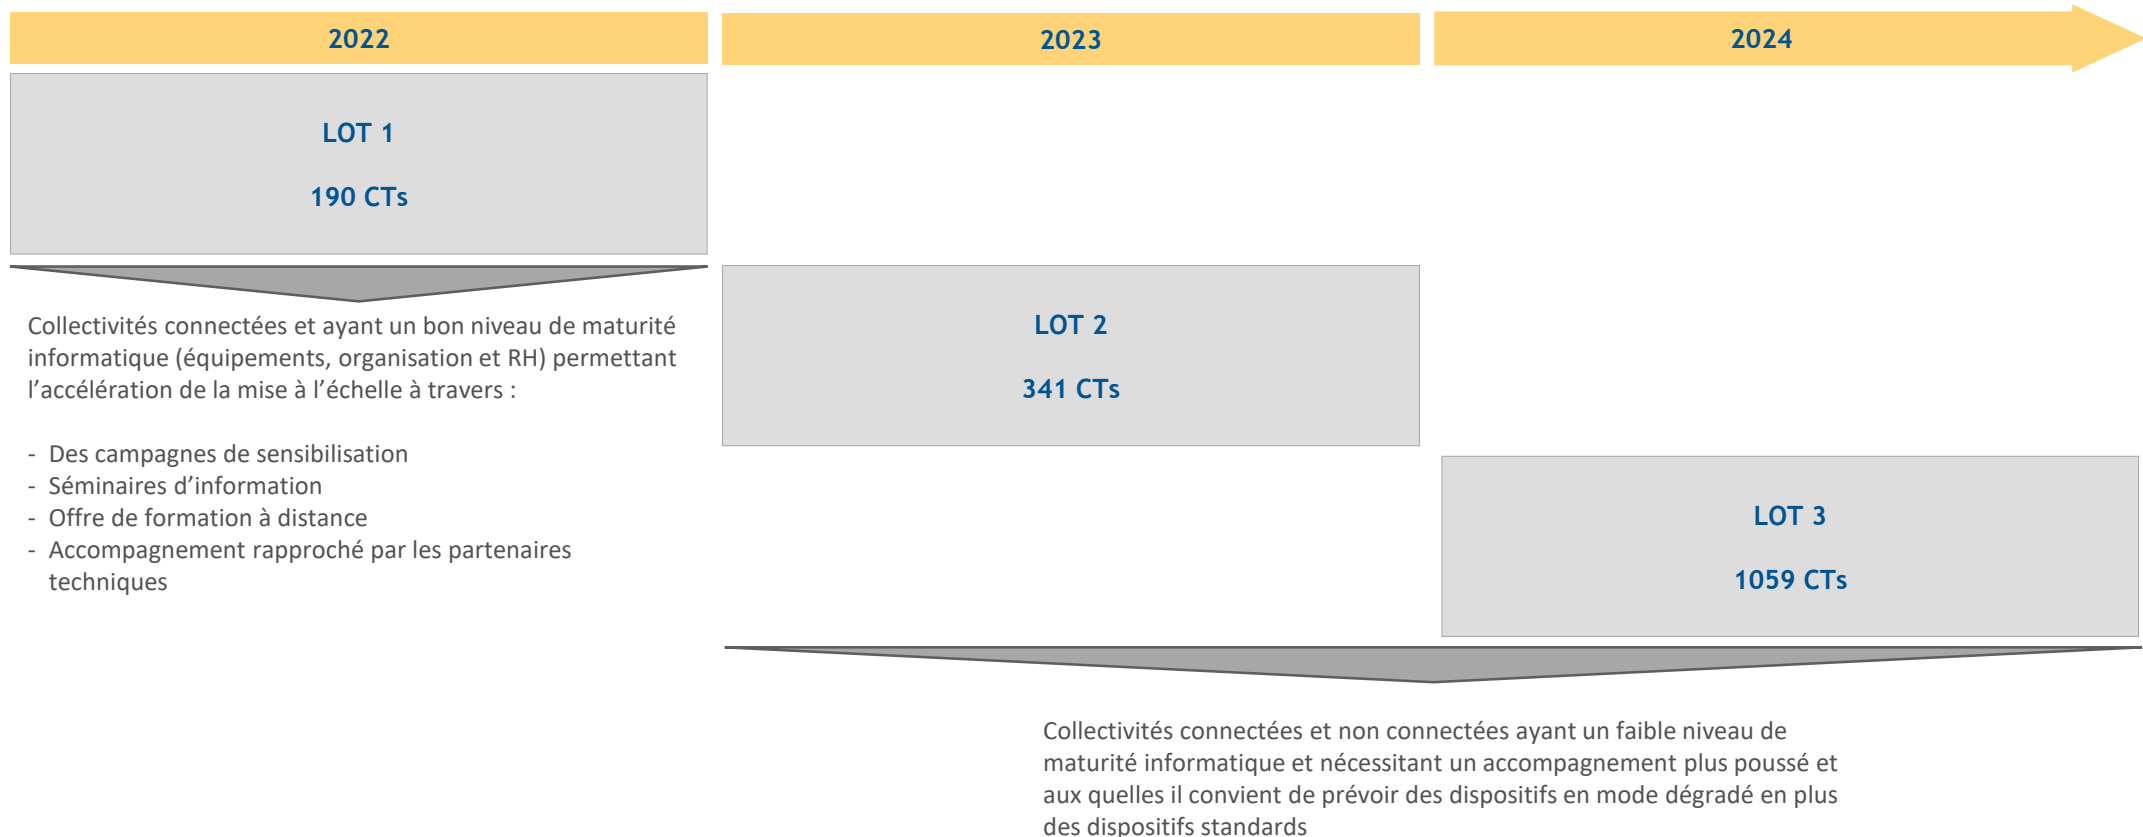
2022

2023

2024

LOT 1

190 CTs

Collectivités connectées et ayant un bon niveau de maturité informatique (équipements, organisation et RH) permettant l'accélération de la mise à l'échelle à travers :

- Des campagnes de sensibilisation
- Séminaires d'information
- Offre de formation à distance
- Accompagnement rapproché par les partenaires techniques

LOT 2

341 CTs

LOT 3

1059 CTs

Collectivités connectées et non connectées ayant un faible niveau de maturité informatique et nécessitant un accompagnement plus poussé et aux quelles il convient de prévoir des dispositifs en mode dégradé en plus des dispositifs standards